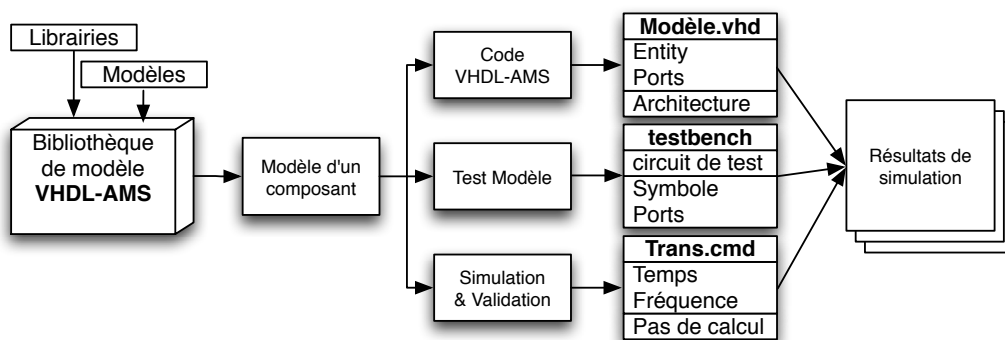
Librairies

Modèles

Bibliothèque de modèle **VHDL-AMS**

Modèle d'un composant

Code VHDL-AMS

Test Modèle

Simulation & Validation

| **Modèle.vhd** |
|---|
| Entity Ports |
| Architecture |

| **testbench** |
|---|
| circuit de test |
| Symbole Ports |

| **Trans.cmd** |
|---|
| Temps Fréquence |
| Pas de calcul |

Résultats de simulation